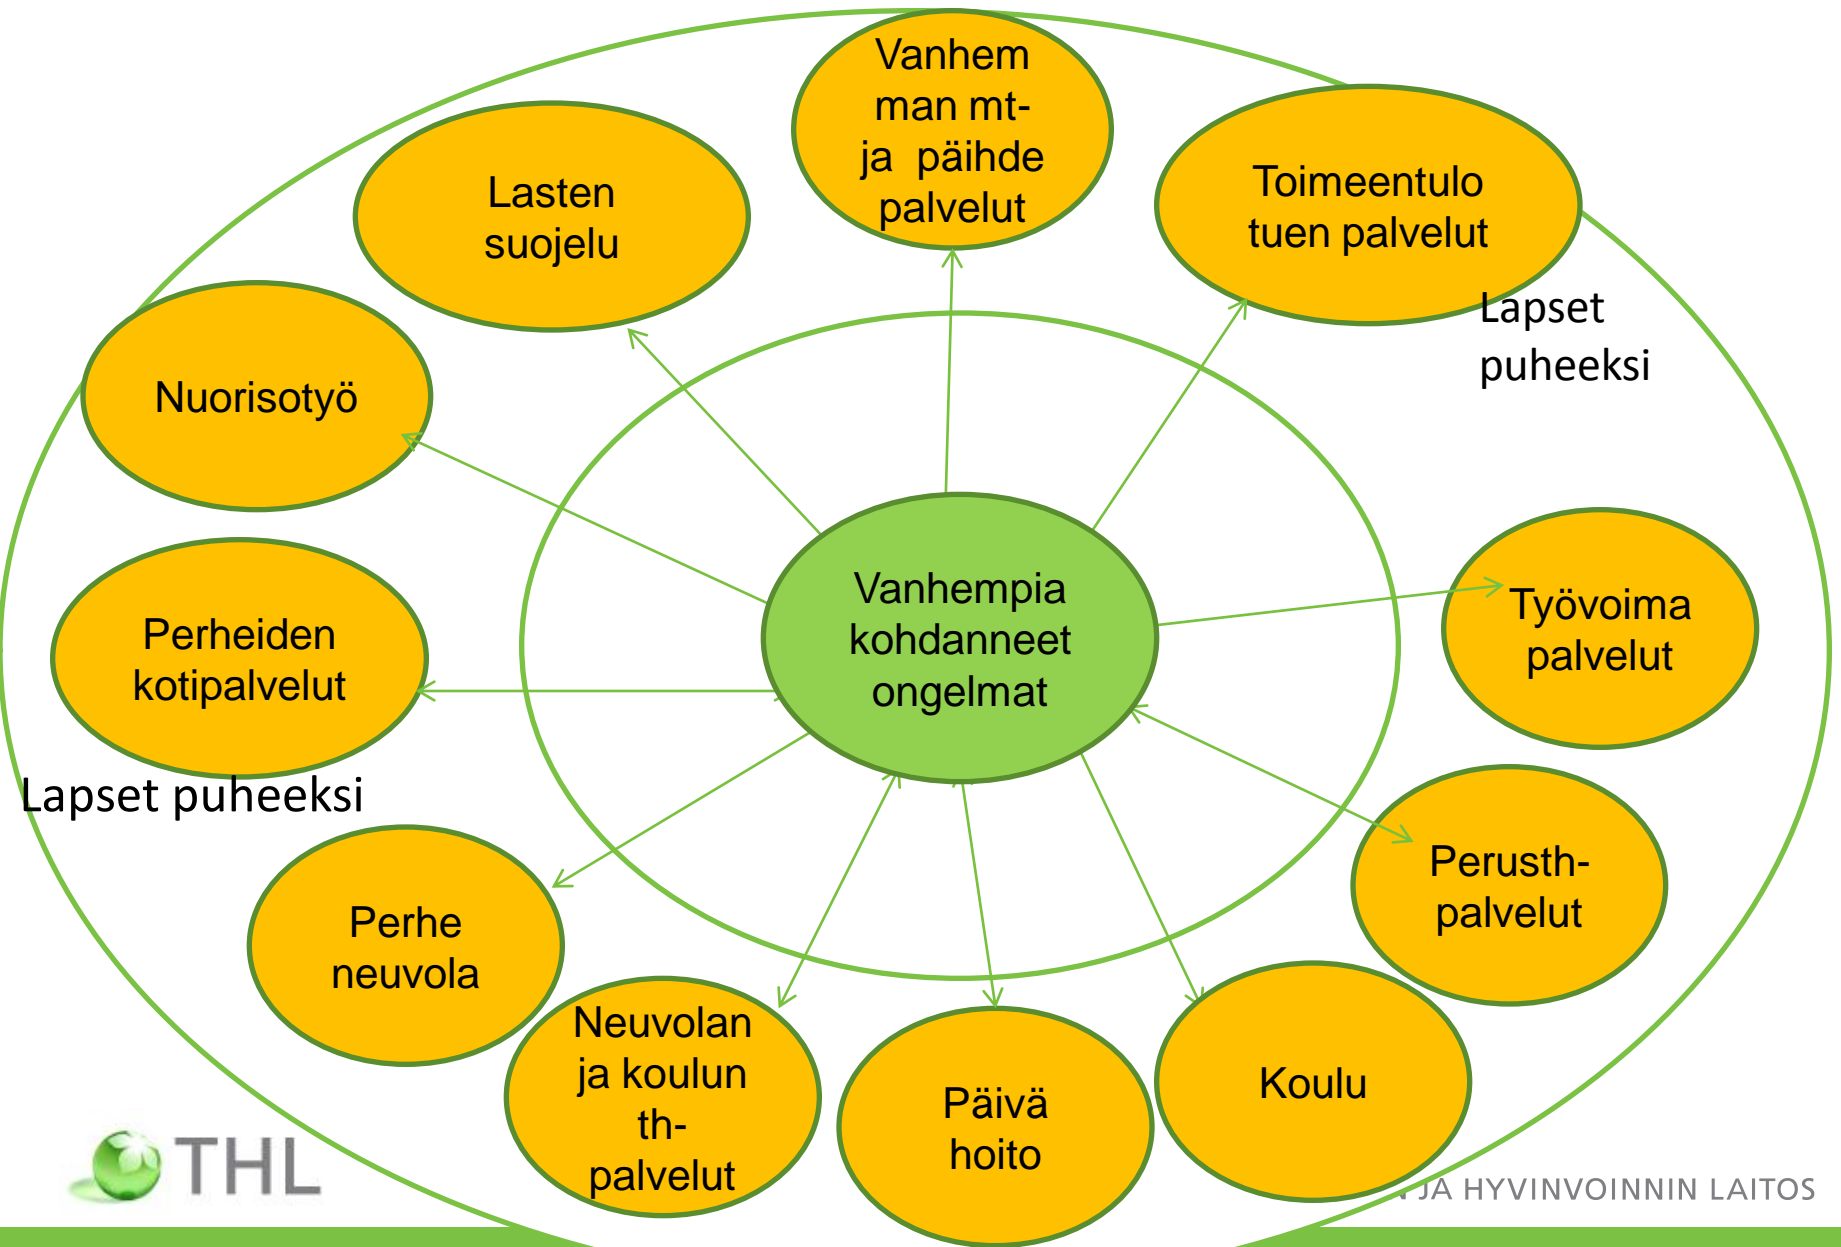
Vanhem man mt- ja päihde palvelut

Lasten suojelu

Toimeentulo tuen palvelut

Lapset puheeksi

Nuorisotyö

Vanhempia kohdanneet ongelmat

Perheiden kotipalvelut

Työvoima palvelut

Lapset puheeksi

Perusth- palvelut

Perhe neuvola

Neuvolan ja koulun th- palvelut

Päivä hoito

Koulu

THL

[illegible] JA HYVINVOINNIN LAITOS